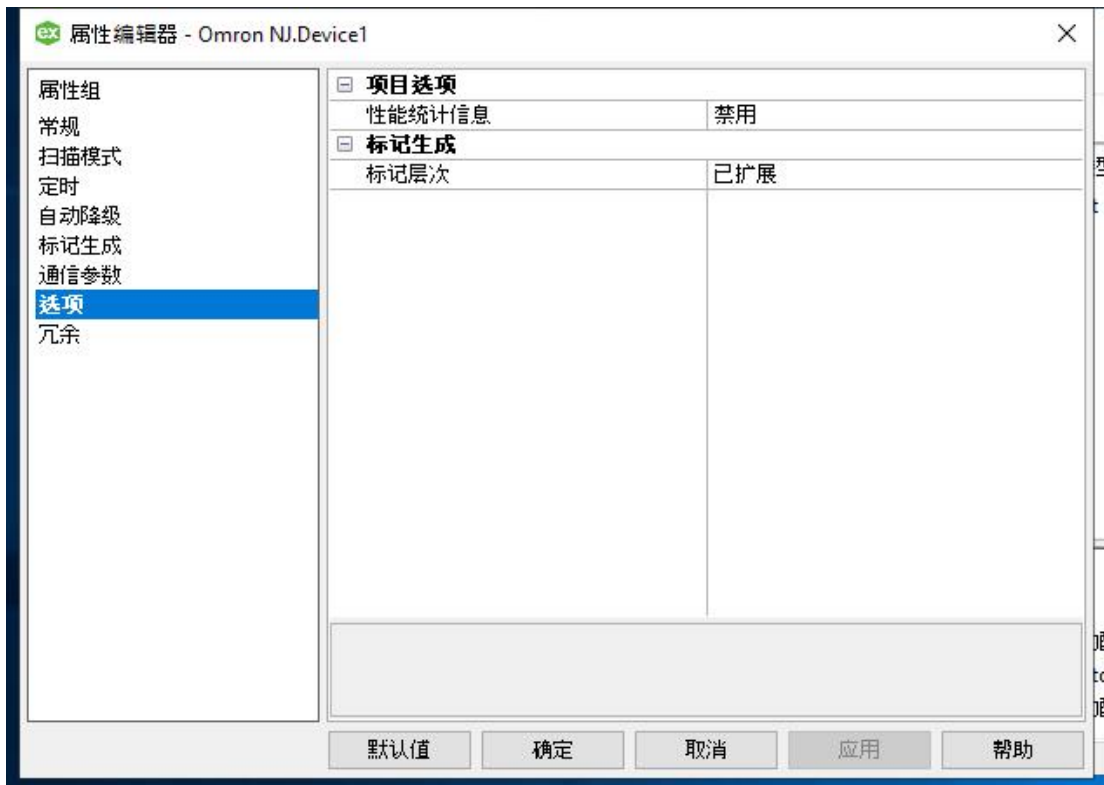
属性编辑器 - Omron NJ.Device1

属性组
常规
扫描模式
定时
自动降级
标记生成
通信参数
选项
冗余

⊟ 项目选项

| 性能统计信息 | 禁用 |
|---|---|

⊟ 标记生成

| 标记层次 | 已扩展 |
|---|---|

默认值 确定 取消 应用 帮助